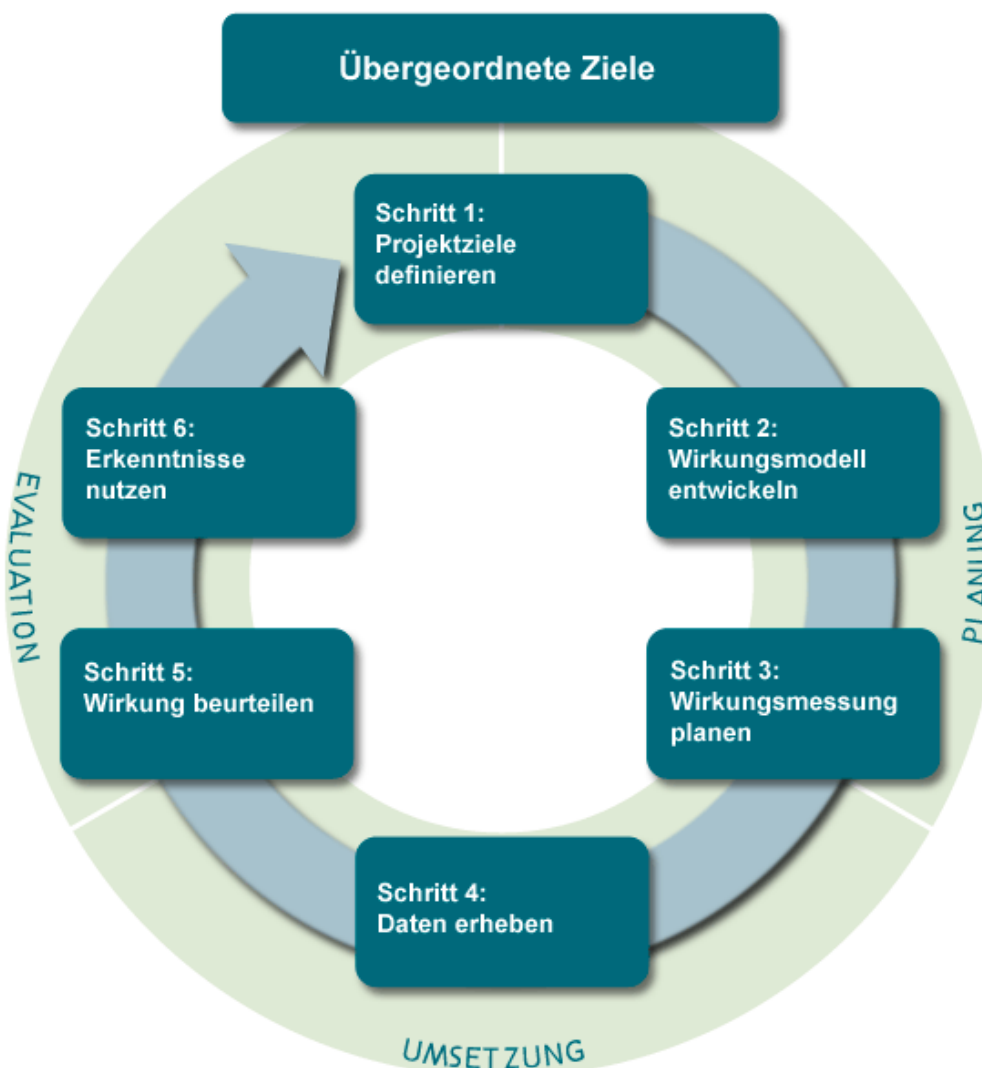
Übergeordnete Ziele

Schritt 1:
Projektziele definieren

Schritt 2:
Wirkungsmodell entwickeln

Schritt 3:
Wirkungsmessung planen

Schritt 4:
Daten erheben

Schritt 5:
Wirkung beurteilen

Schritt 6:
Erkenntnisse nutzen

PLANUNG

UMSETZUNG

EVALUATION